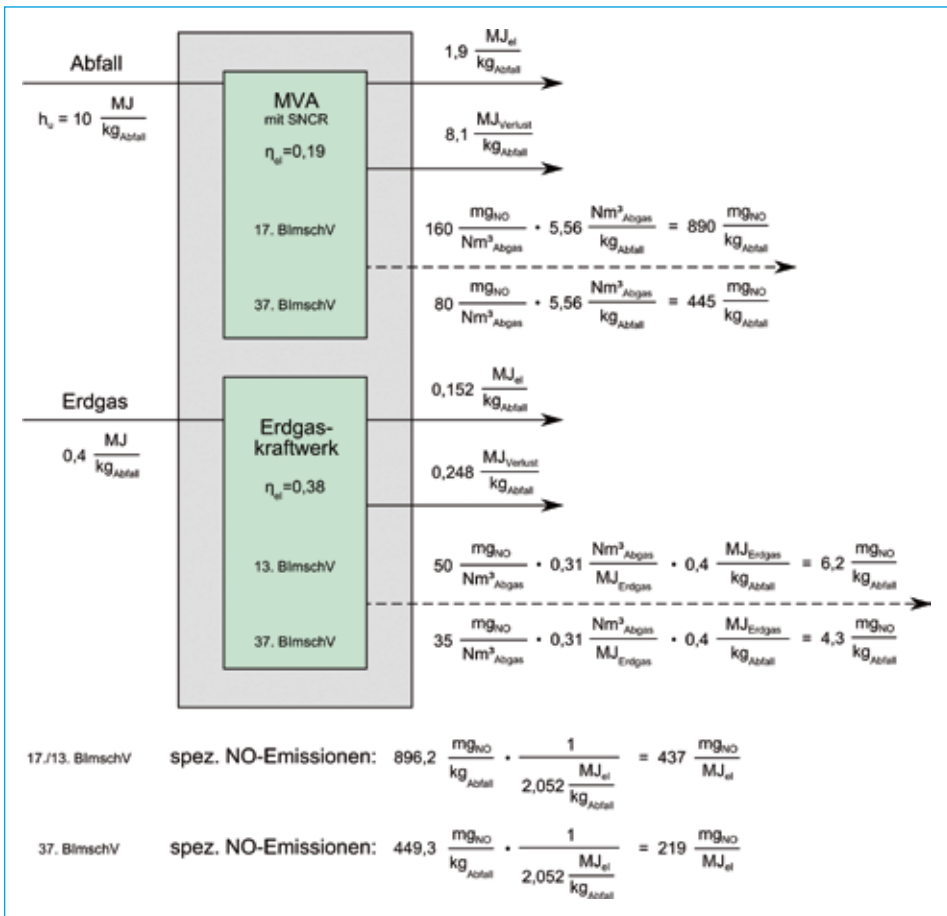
Abfall

$h_u = 10 \frac{MJ}{kg_{Abfall}}$

MVA
mit SNCR
$\eta_{el}=0{,}19$

17. BImschV

37. BImschV

$1{,}9 \frac{MJ_{el}}{kg_{Abfall}}$

$8{,}1 \frac{MJ_{Verlust}}{kg_{Abfall}}$

$160 \frac{mg_{NO}}{Nm^3_{Abgas}} \cdot 5{,}56 \frac{Nm^3_{Abgas}}{kg_{Abfall}} = 890 \frac{mg_{NO}}{kg_{Abfall}}$

$80 \frac{mg_{NO}}{Nm^3_{Abgas}} \cdot 5{,}56 \frac{Nm^3_{Abgas}}{kg_{Abfall}} = 445 \frac{mg_{NO}}{kg_{Abfall}}$

Erdgas

$0{,}4 \frac{MJ}{kg_{Abfall}}$

Erdgaskraftwerk
$\eta_{el}=0{,}38$

13. BImschV

37. BImschV

$0{,}152 \frac{MJ_{el}}{kg_{Abfall}}$

$0{,}248 \frac{MJ_{Verlust}}{kg_{Abfall}}$

$50 \frac{mg_{NO}}{Nm^3_{Abgas}} \cdot 0{,}31 \frac{Nm^3_{Abgas}}{MJ_{Erdgas}} \cdot 0{,}4 \frac{MJ_{Erdgas}}{kg_{Abfall}} = 6{,}2 \frac{mg_{NO}}{kg_{Abfall}}$

$35 \frac{mg_{NO}}{Nm^3_{Abgas}} \cdot 0{,}31 \frac{Nm^3_{Abgas}}{MJ_{Erdgas}} \cdot 0{,}4 \frac{MJ_{Erdgas}}{kg_{Abfall}} = 4{,}3 \frac{mg_{NO}}{kg_{Abfall}}$

17./13. BImschV spez. NO-Emissionen: $896{,}2 \frac{mg_{NO}}{kg_{Abfall}} \cdot \frac{1}{2{,}052 \frac{MJ_{el}}{kg_{Abfall}}} = 437 \frac{mg_{NO}}{MJ_{el}}$

37. BImschV spez. NO-Emissionen: $449{,}3 \frac{mg_{NO}}{kg_{Abfall}} \cdot \frac{1}{2{,}052 \frac{MJ_{el}}{kg_{Abfall}}} = 219 \frac{mg_{NO}}{MJ_{el}}$